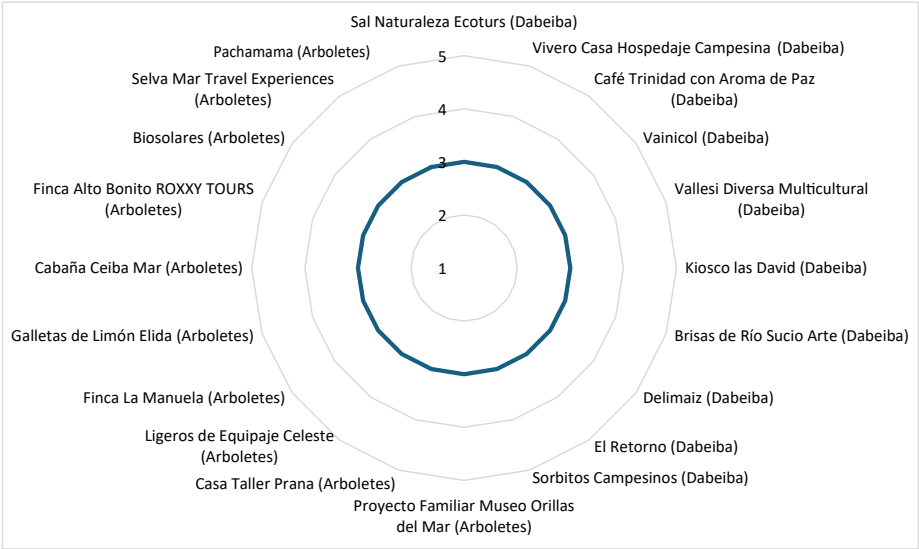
Sal Naturaleza Ecoturs (Dabeiba)

Vivero Casa Hospedaje Campesina (Dabeiba)

Café Trinidad con Aroma de Paz (Dabeiba)

Vainicol (Dabeiba)

Vallesi Diversa Multicultural (Dabeiba)

Kiosco las David (Dabeiba)

Brisas de Río Sucio Arte (Dabeiba)

Delimaiz (Dabeiba)

El Retorno (Dabeiba)

Sorbitos Campesinos (Dabeiba)

Proyecto Familiar Museo Orillas del Mar (Arboletes)

Casa Taller Prana (Arboletes)

Ligeros de Equipaje Celeste (Arboletes)

Finca La Manuela (Arboletes)

Galletas de Limón Elida (Arboletes)

Cabaña Ceiba Mar (Arboletes)

Finca Alto Bonito ROXXY TOURS (Arboletes)

Biosolares (Arboletes)

Selva Mar Travel Experiences (Arboletes)

Pachamama (Arboletes)

5
4
3
2
1